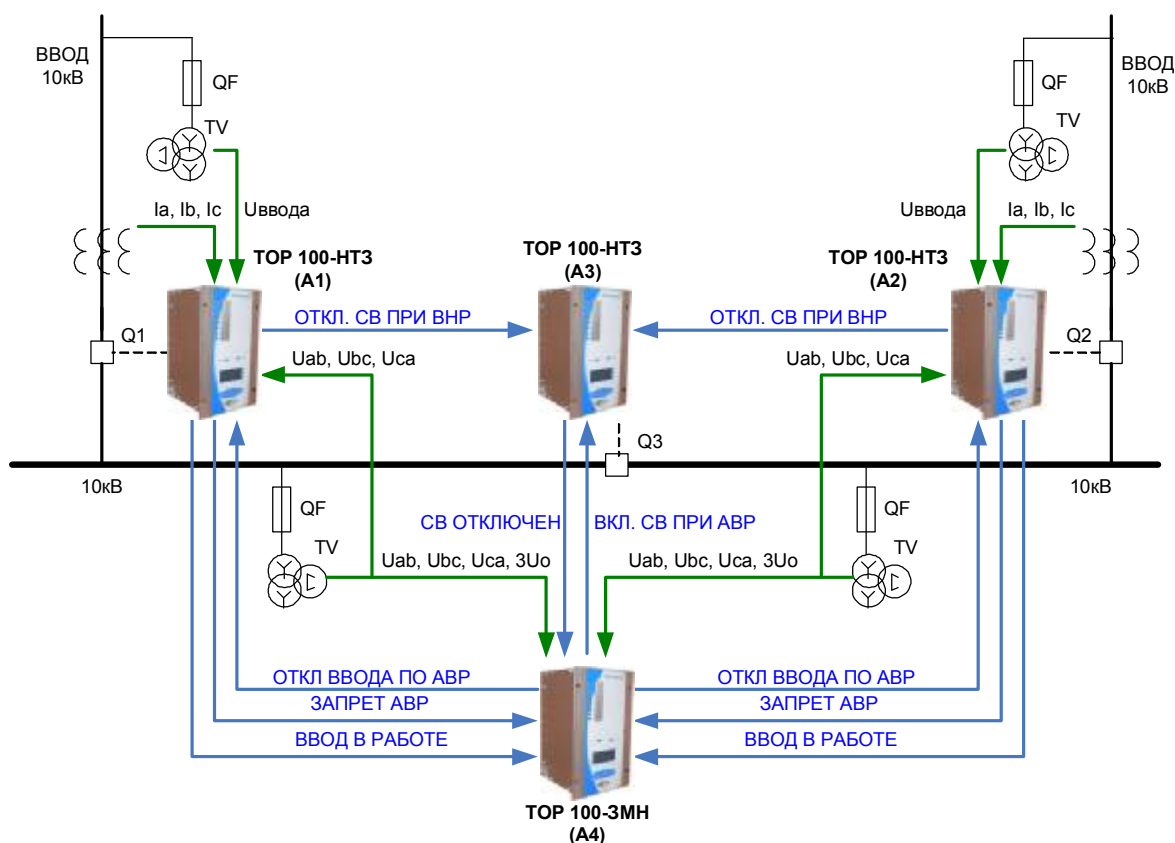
ВВОД 10кВ

QF

TV

Uввода

Ia, Ib, Ic

ТОР 100-НТЗ (А1)

Q1

ТОР 100-НТЗ (А3)

ОТКЛ. СВ ПРИ ВНР

Uab, Ubc, Uca

ВВОД 10кВ

QF

TV

Uввода

Ia, Ib, Ic

ТОР 100-НТЗ (А2)

ОТКЛ. СВ ПРИ ВНР

Uab, Ubc, Uca

Q2

Q3

10кВ

10кВ

QF

TV

СВ ОТКЛЮЧЕН

ВКЛ. СВ ПРИ АВР

QF

TV

Uab, Ubc, Uca, 3Uo

Uab, Ubc, Uca, 3Uo

ОТКЛ ВВОДА ПО АВР

ЗАПРЕТ АВР

ВВОД В РАБОТЕ

ОТКЛ ВВОДА ПО АВР

ЗАПРЕТ АВР

ВВОД В РАБОТЕ

ТОР 100-ЗМН (А4)